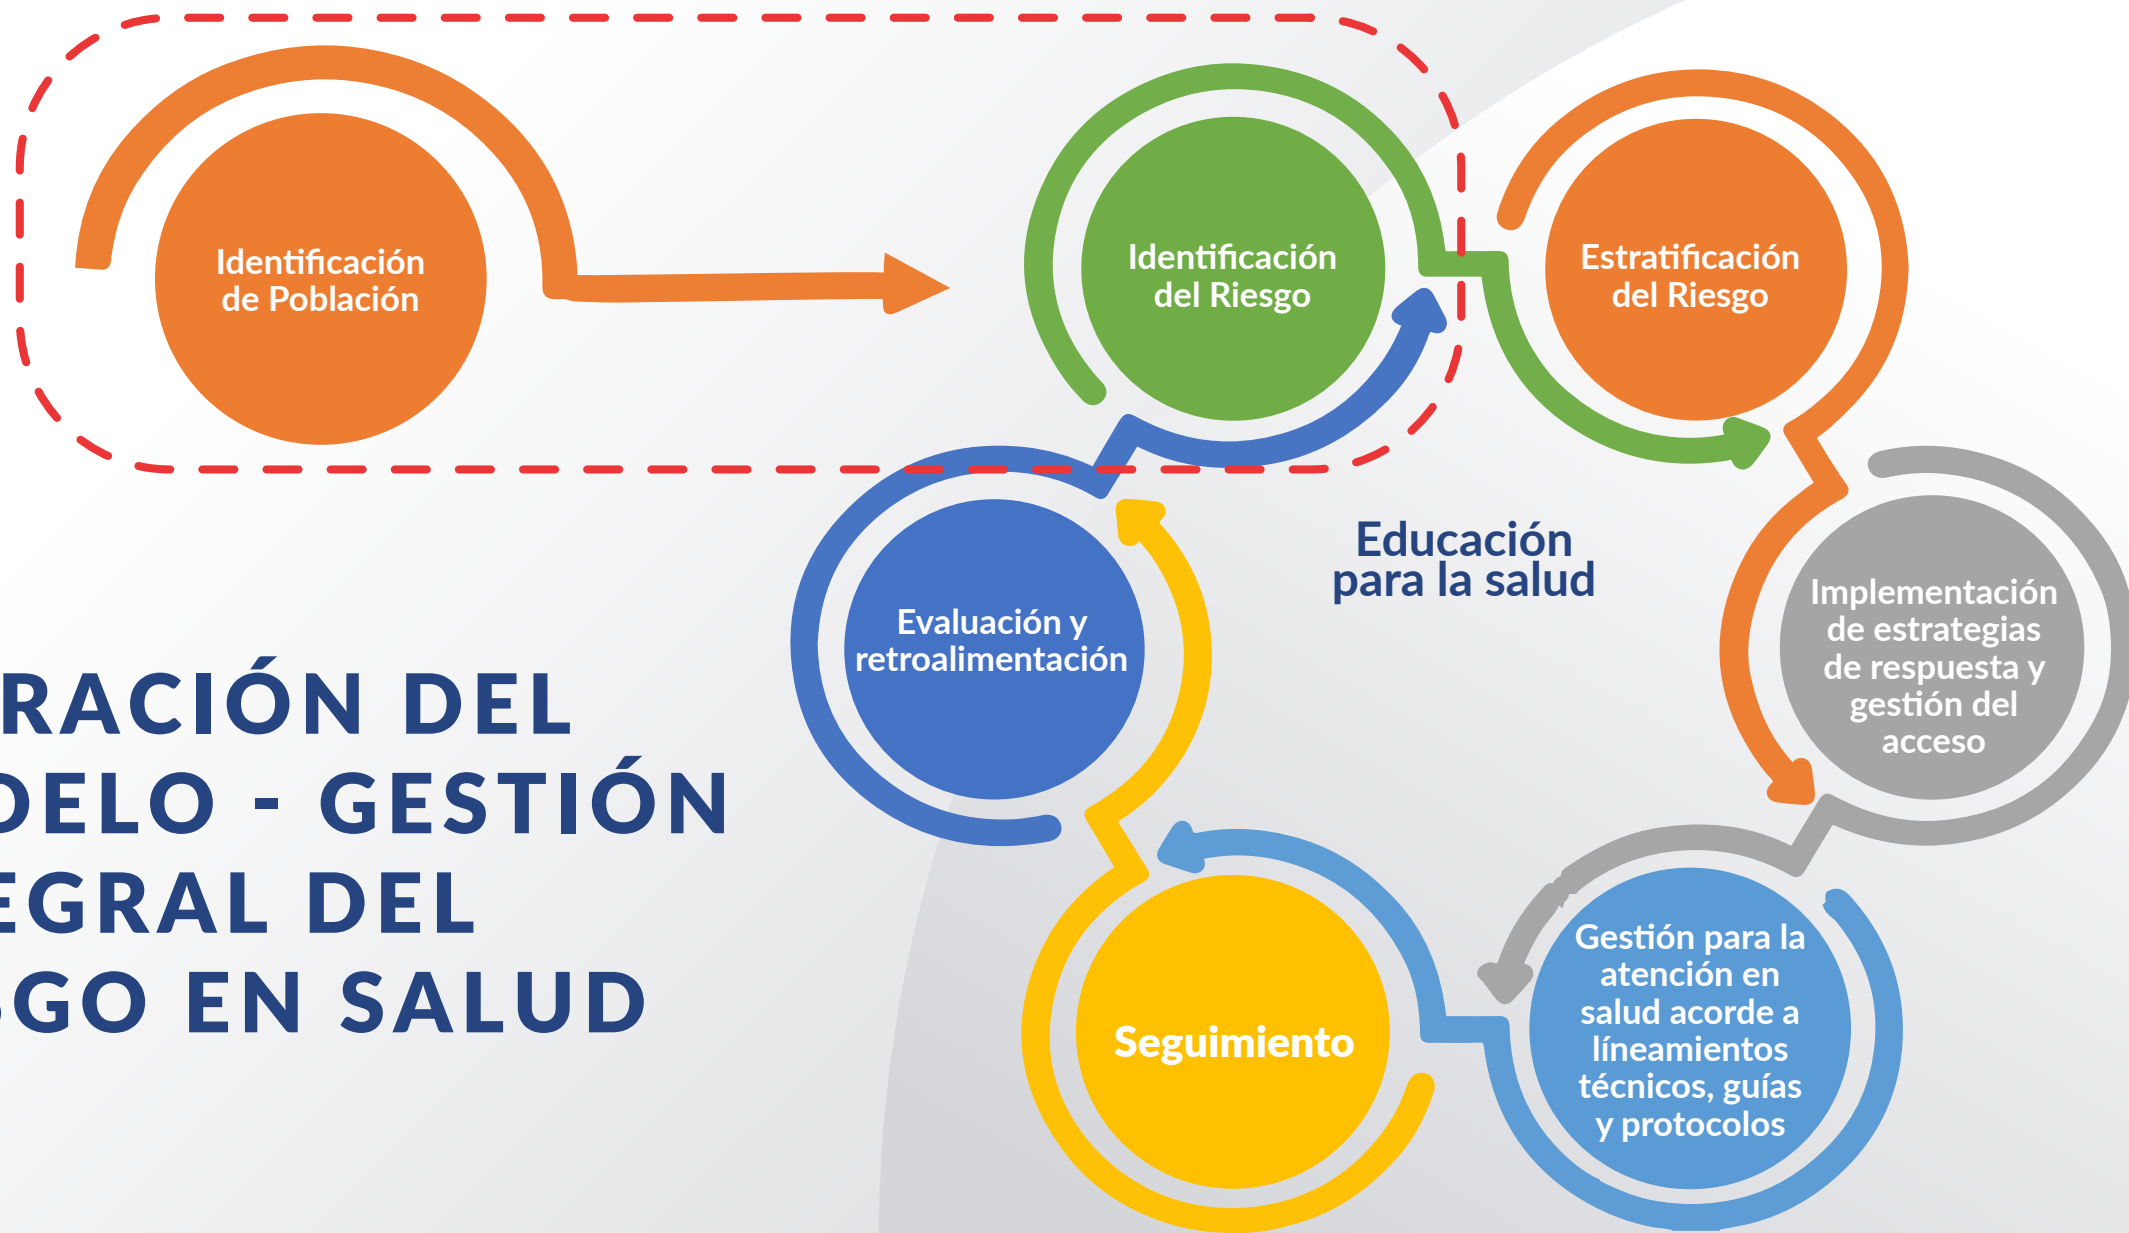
Identificación de Población

Identificación del Riesgo

Estratificación del Riesgo

Educación para la salud

Implementación de estrategias de respuesta y gestión del acceso

Evaluación y retroalimentación

RACIÓN DEL
DELO - GESTIÓN
EGRAL DEL
GO EN SALUD

Seguimiento

Gestión para la atención en salud acorde a líneamientos técnicos, guías y protocolos